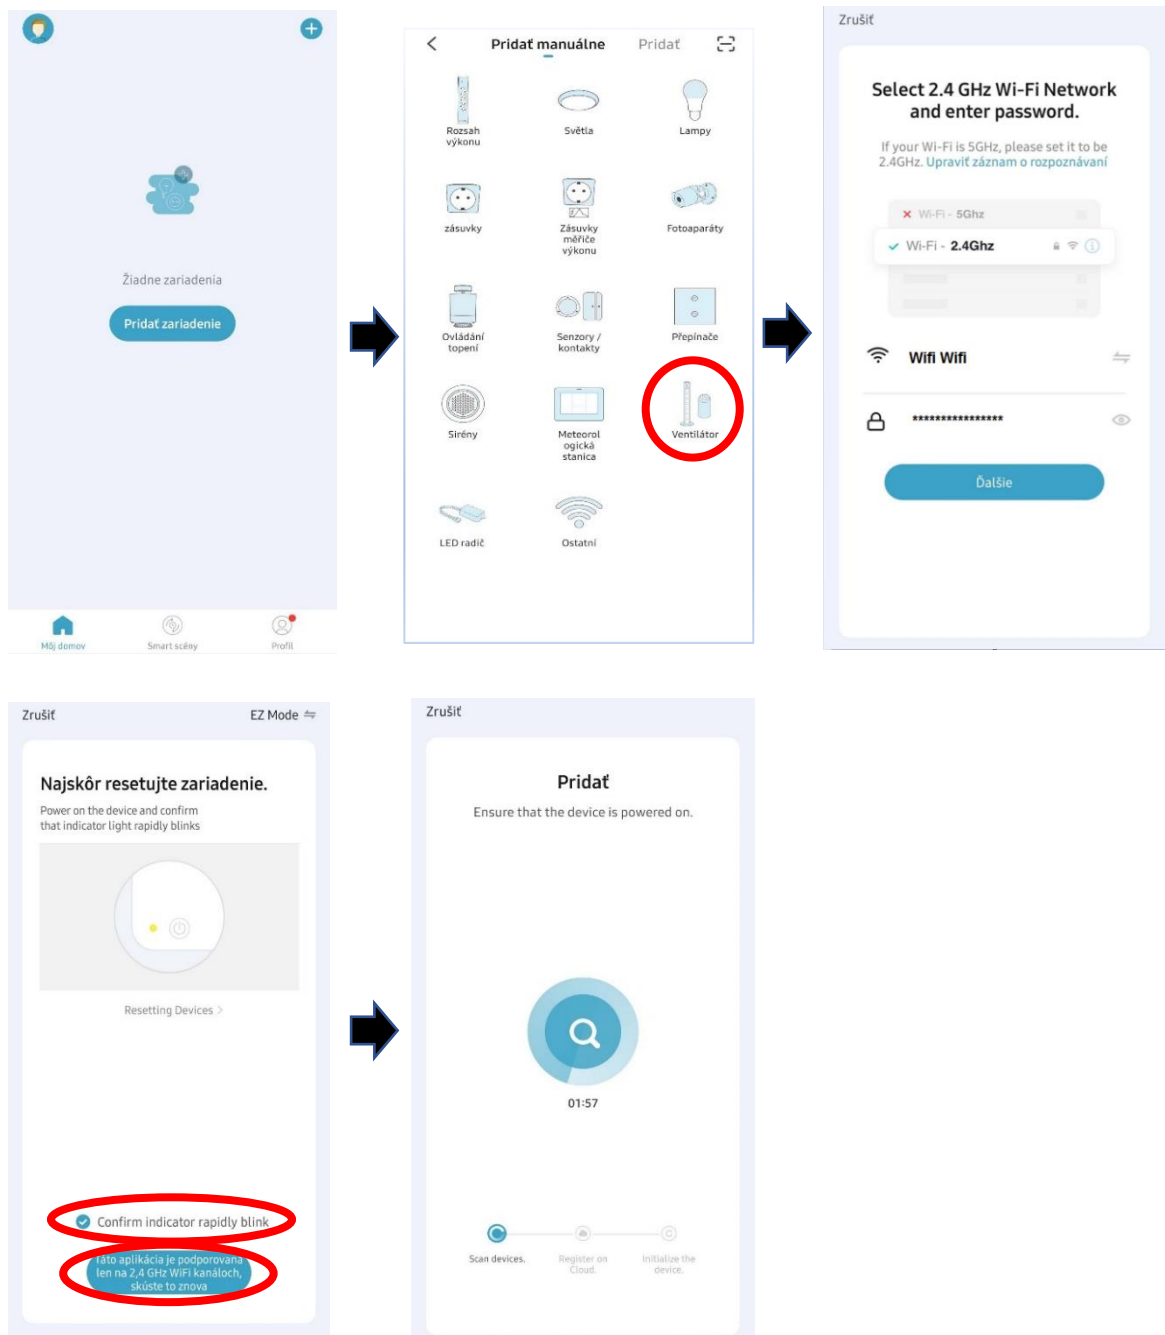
Žiadne zariadenia

Pridať zariadenie

Môj domov
Smart scény
Profil

Pridať manuálne
Pridať

Rozsah výkonu
Světla
Lampy
zásuvky
Zásuvky měřiče výkonu
Fotoaparáty
Ovládání topení
Senzory / kontakty
Přepínače
Sirény
Meteorologická stanica
Ventilátor
LED radič
Ostatní

Zrušiť

Select 2.4 GHz Wi-Fi Network and enter password.

If your Wi-Fi is 5GHz, please set it to be 2.4GHz. Upraviť záznam o rozpoznávaní

Wi-Fi - 5Ghz
Wi-Fi - 2.4Ghz

Wifi Wifi

****************

Ďalšie

Zrušiť
EZ Mode

Najskôr resetujte zariadenie.

Power on the device and confirm that indicator light rapidly blinks

Resetting Devices >

Confirm indicator rapidly blink

Táto aplikácia je podporovaná len na 2,4 GHz WiFi kanáloch, skúste to znova

Zrušiť

Pridať

Ensure that the device is powered on.

01:57

Scan devices.
Register on Cloud.
Initialize the device.